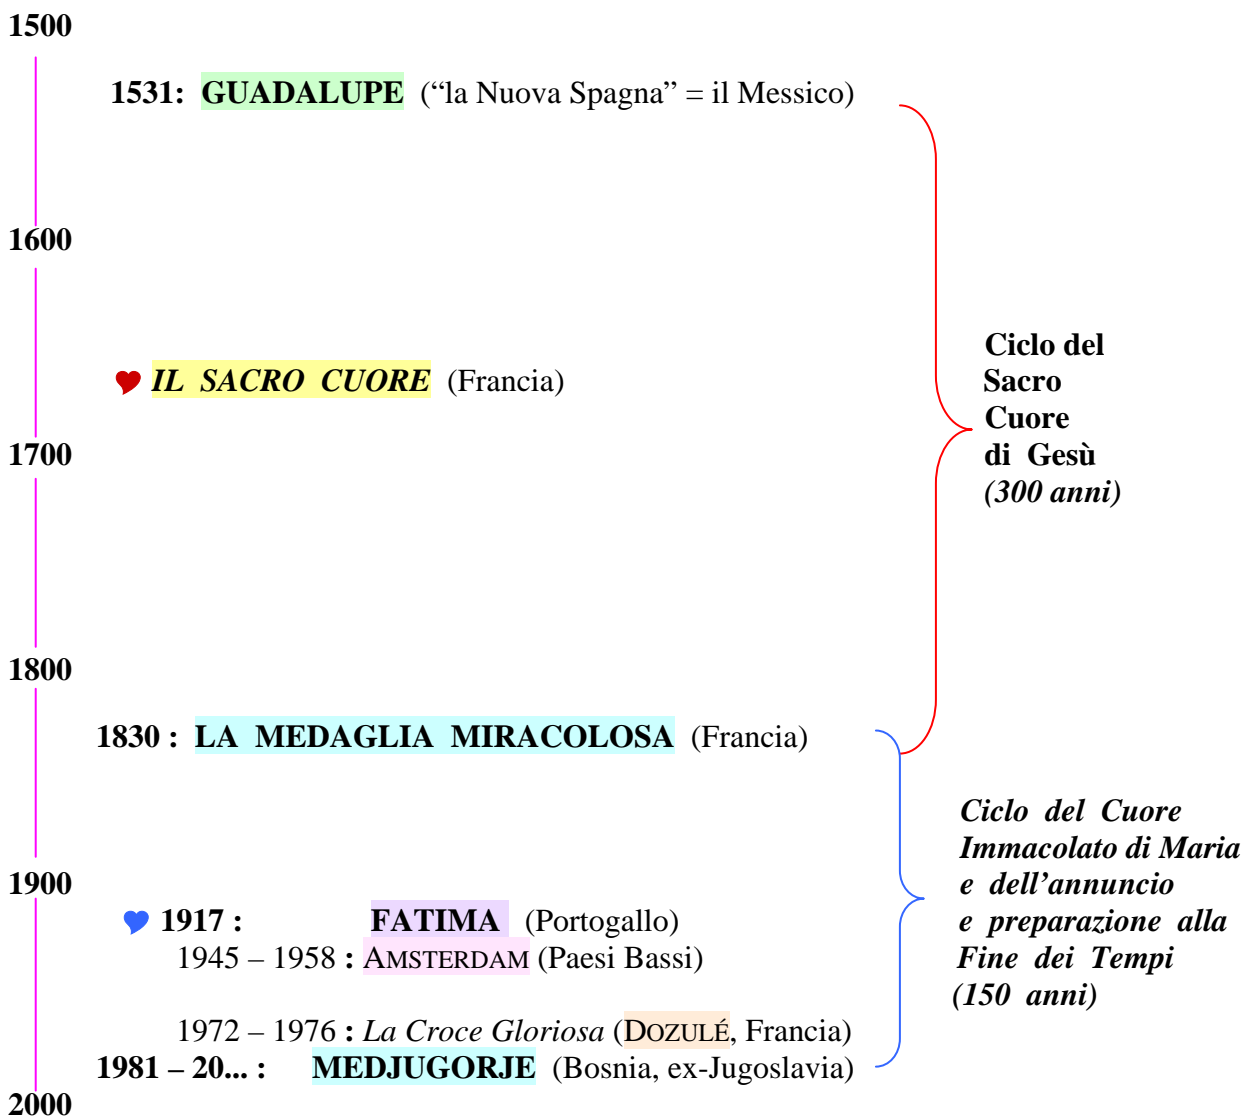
1500

1531: GUADALUPE (“la Nuova Spagna” = il Messico)

1600

IL SACRO CUORE (Francia)

Ciclo del Sacro Cuore di Gesù (300 anni)

1700

1800

1830 : LA MEDAGLIA MIRACOLOSA (Francia)

Ciclo del Cuore Immacolato di Maria e dell’annuncio e preparazione alla Fine dei Tempi (150 anni)

1900

1917 : FATIMA (Portogallo)
1945 – 1958 : AMSTERDAM (Paesi Bassi)

1972 – 1976 : La Croce Gloriosa (DOZULÉ, Francia)
1981 – 20... : MEDJUGORJE (Bosnia, ex-Jugoslavia)

2000